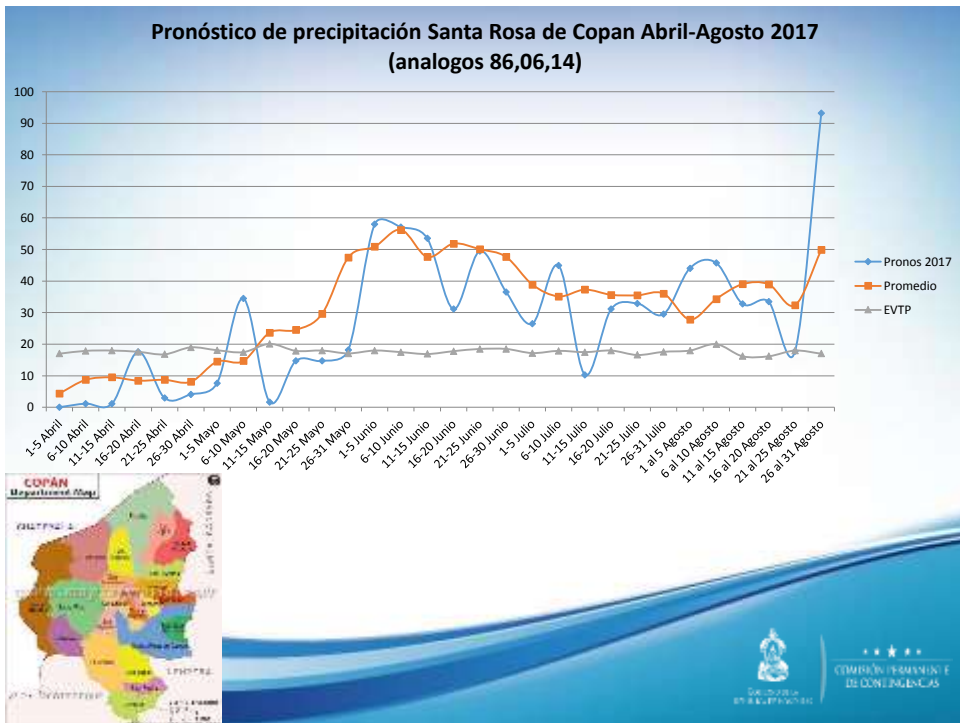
Pronóstico de precipitación Santa Rosa de Copan Abril-Agosto 2017 (analogos 86,06,14)

100
90
80
70
60
50
40
30
20
10
0

1-5 Abril
6-10 Abril
11-15 Abril
16-20 Abril
21-25 Abril
26-30 Abril
1-5 Mayo
6-10 Mayo
11-15 Mayo
16-20 Mayo
21-25 Mayo
26-31 Mayo
1-5 Junio
6-10 Junio
11-15 Junio
16-20 Junio
21-25 Junio
26-30 Junio
1-5 Julio
6-10 Julio
11-15 Julio
16-20 Julio
21-25 Julio
26-31 Julio
1 al 5 Agosto
6 al 10 Agosto
11 al 15 Agosto
16 al 20 Agosto
21 al 25 Agosto
26 al 31 Agosto

Pronos 2017
Promedio
EVTP

COPÁN
Department Map

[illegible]

COMISIÓN PERMANENTE DE CONTINGENCIAS